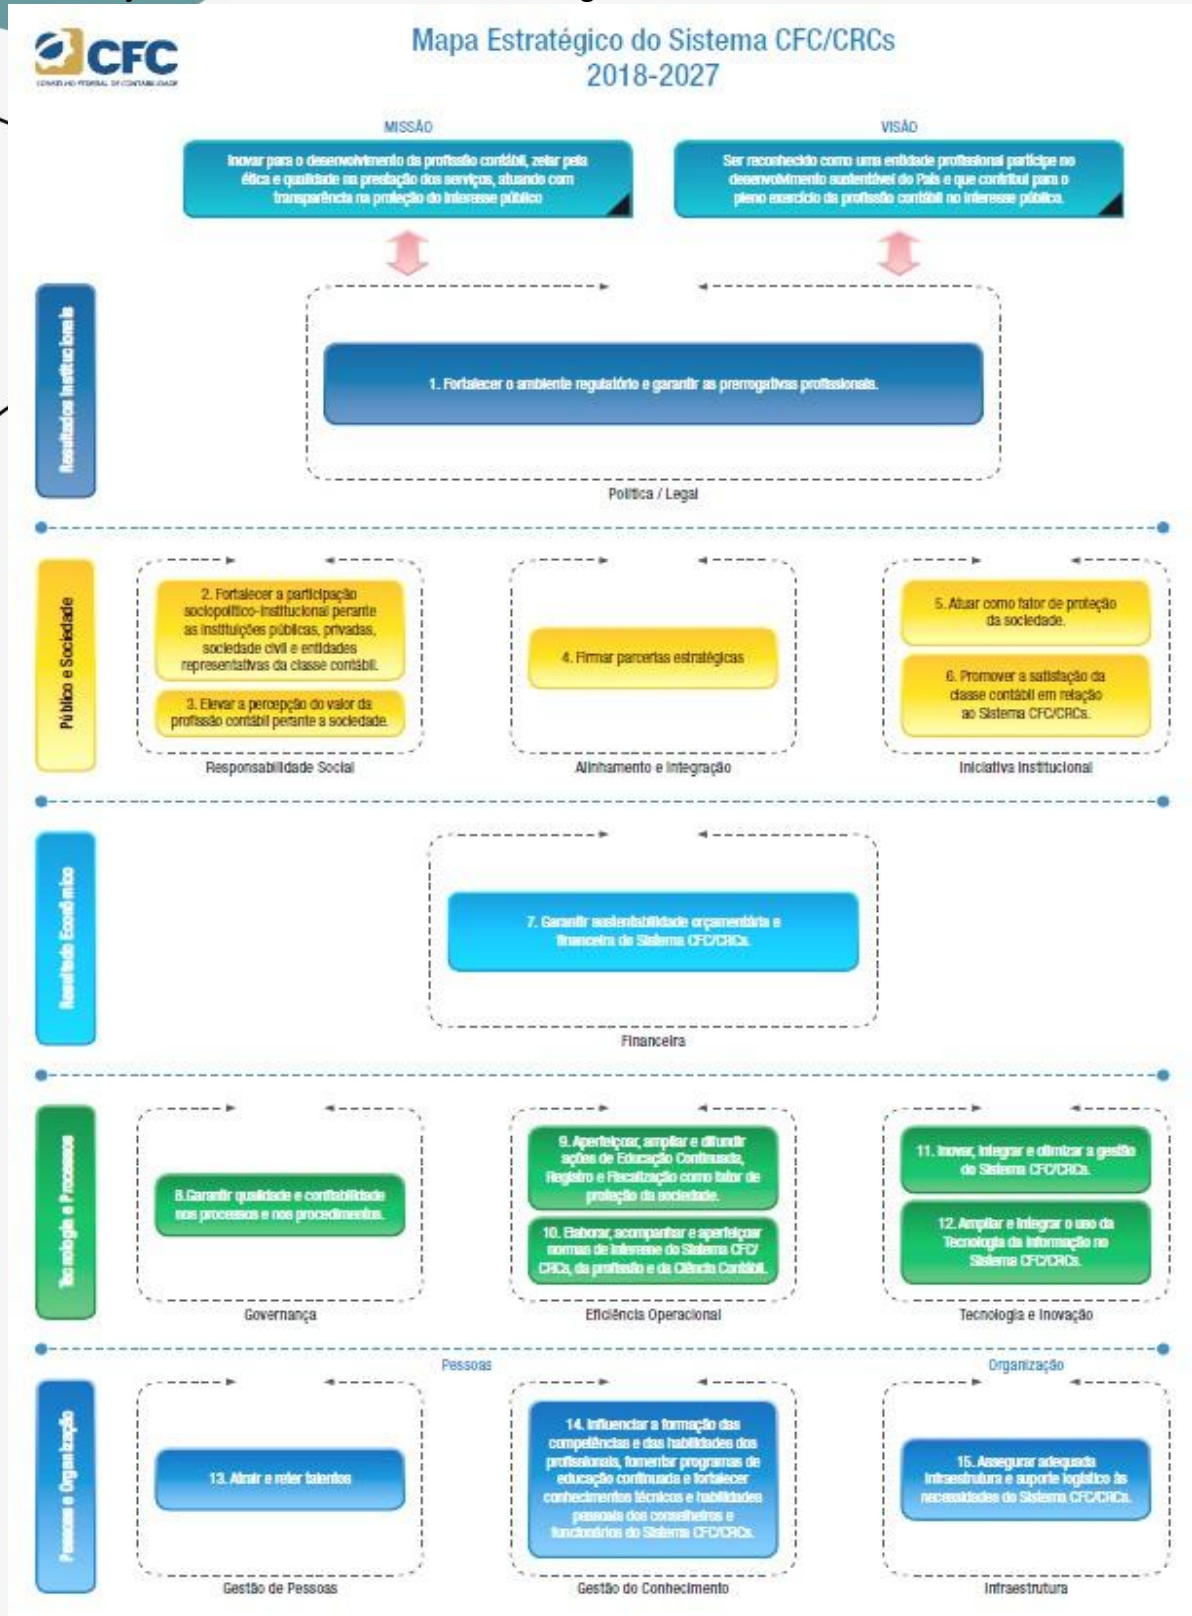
CFC
CONSELHO FEDERAL DE CONTABILIDADE

Mapa Estratégico do Sistema CFC/CRCs
2018-2027

MISSÃO
Inovar para o desenvolvimento da profissão contábil, zelar pela ética e qualidade na prestação dos serviços, atuando com transparência na proteção do interesse público

VISÃO
Ser reconhecido como uma entidade profissional partícipe no desenvolvimento sustentável do País e que contribui para o pleno exercício da profissão contábil no interesse público.

Resultados Institucionais

1. Fortalecer o ambiente regulatório e garantir as prerrogativas profissionais.

Política / Legal

Público e Sociedade

2. Fortalecer a participação sociopolítico-institucional perante as instituições públicas, privadas, sociedade civil e entidades representativas da classe contábil.

3. Elevar a percepção do valor da profissão contábil perante a sociedade.

Responsabilidade Social

4. Firmar parcerias estratégicas

Alinhamento e Integração

5. Atuar como fator de proteção da sociedade.

6. Promover a satisfação da classe contábil em relação ao Sistema CFC/CRCs.

Iniciativa Institucional

Resultado Econômico

7. Garantir sustentabilidade orçamentária e financeira do Sistema CFC/CRCs.

Financeira

Tecnologia e Processos

8. Garantir qualidade e confiabilidade nos processos e nos procedimentos.

Governança

9. Aperfeiçoar, ampliar e difundir ações de Educação Continuada, Registro e Fiscalização como fator de proteção da sociedade.

10. Elaborar, acompanhar e aperfeiçoar normas de interesse do Sistema CFC/CRCs, da profissão e da Ciência Contábil.

Eficiência Operacional

11. Inovar, integrar e otimizar a gestão do Sistema CFC/CRCs.

12. Ampliar e integrar o uso da Tecnologia da Informação no Sistema CFC/CRCs.

Tecnologia e Inovação

Pessoas

Organização

Pessoas e Organização

13. Atrair e reter talentos

Gestão de Pessoas

14. Influenciar a formação das competências e das habilidades dos profissionais, fomentar programas de educação continuada e fortalecer conhecimentos técnicos e habilidades pessoais dos conselheiros e funcionários do Sistema CFC/CRCs.

Gestão do Conhecimento

15. Assegurar adequada infraestrutura e suporte logístico às necessidades do Sistema CFC/CRCs.

Infraestrutura